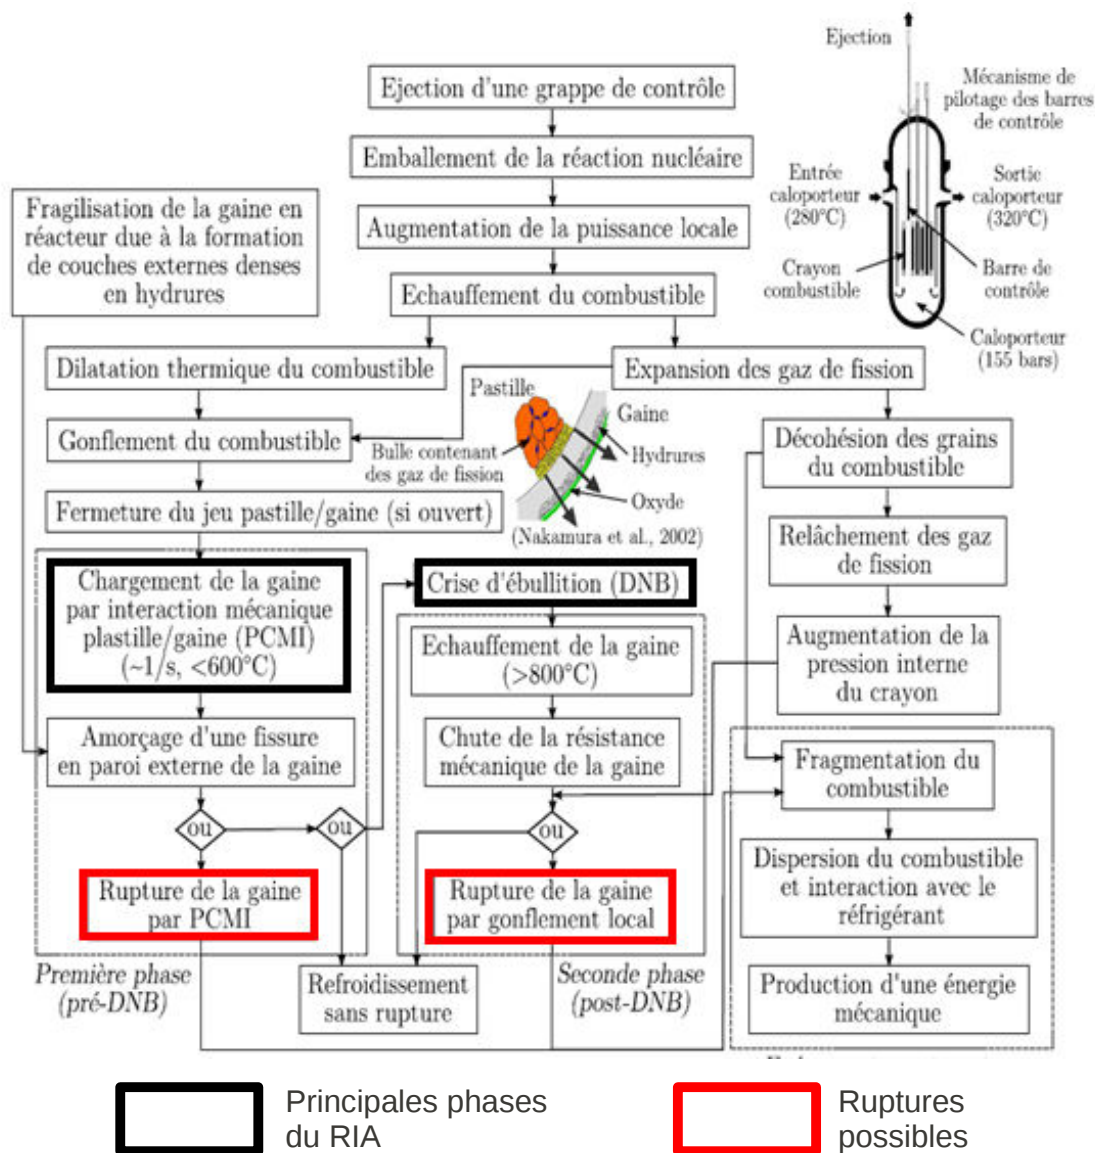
Ejection

Mécanisme de pilotage des barres de contrôle

Entrée caloporteur (280°C)

Sortie caloporteur (320°C)

Crayon combustible

Barre de contrôle

Caloporteur (155 bars)

Ejection d'une grappe de contrôle

Emballement de la réaction nucléaire

Augmentation de la puissance locale

Echauffement du combustible

Fragilisation de la gaine en réacteur due à la formation de couches externes denses en hydrures

Dilatation thermique du combustible

Expansion des gaz de fission

Pastille

Gaine

Hydrures

Bulle contenant des gaz de fission

Oxyde

(Nakamura et al., 2002)

Gonflement du combustible

Fermeture du jeu pastille/gaine (si ouvert)

Décohésion des grains du combustible

Relâchement des gaz de fission

Chargement de la gaine par interaction mécanique plastille/gaine (PCMI) (~1/s, <600°C)

Crise d'ébullition (DNB)

Echauffement de la gaine (>800°C)

Augmentation de la pression interne du crayon

Amorçage d'une fissure en paroi externe de la gaine

Chute de la résistance mécanique de la gaine

Fragmentation du combustible

ou

ou

ou

Dispersion du combustible et interaction avec le réfrigérant

Rupture de la gaine par PCMI

Rupture de la gaine par gonflement local

Première phase (pré-DNB)

Refroidissement sans rupture

Seconde phase (post-DNB)

Production d'une énergie mécanique

Principales phases du RIA

Ruptures possibles